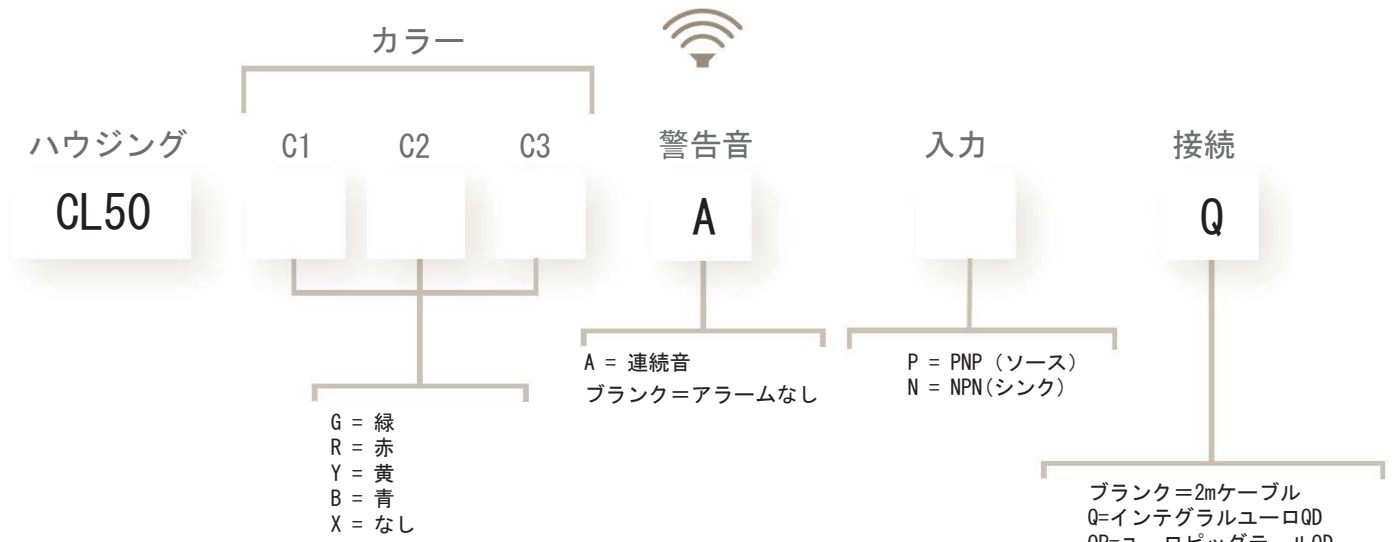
カラー

ハウジング
CL50

C1 C2 C3

警告音
A

入力

接続
Q

G = 緑
R = 赤
Y = 黄
B = 青
X = なし

A = 連続音
ブランク＝アラームなし

P = PNP（ソース）
N = NPN(シンク)

ブランク＝2mケーブル
Q=インテグラルユーロQD
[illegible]